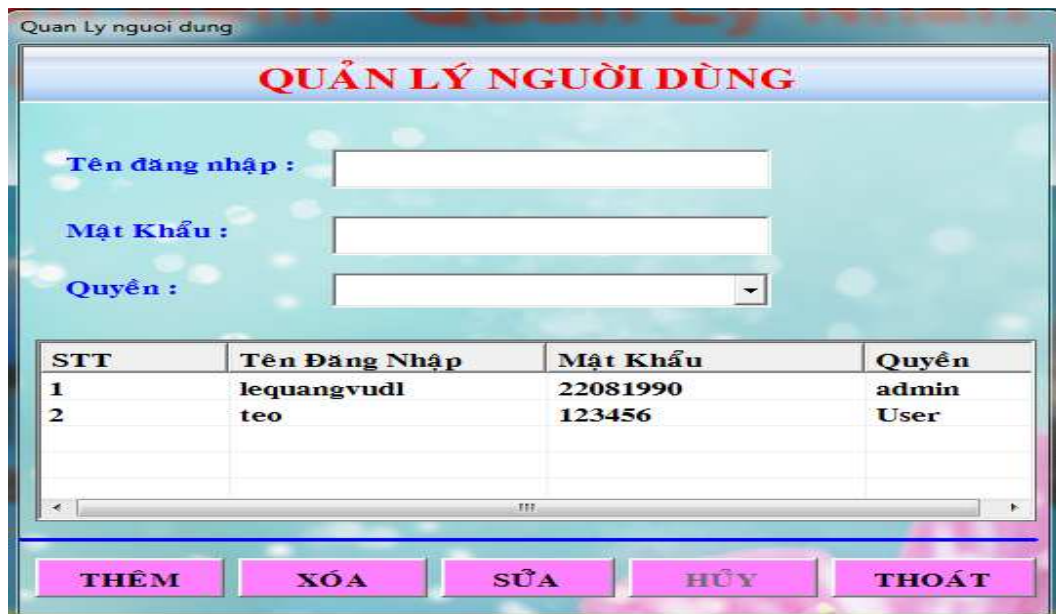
Quan Ly nguoi dung

QUẢN LÝ NGƯỜI DÙNG

Tên đăng nhập :

Mật Khẩu :

Quyền :

| STT | Tên Đăng Nhập | Mật Khẩu | Quyền |
|---|---|---|---|
| 1 | lequangvudl | 22081990 | admin |
| 2 | teo | 123456 | User |

THÊM XÓA SỬA HỦY THOÁT